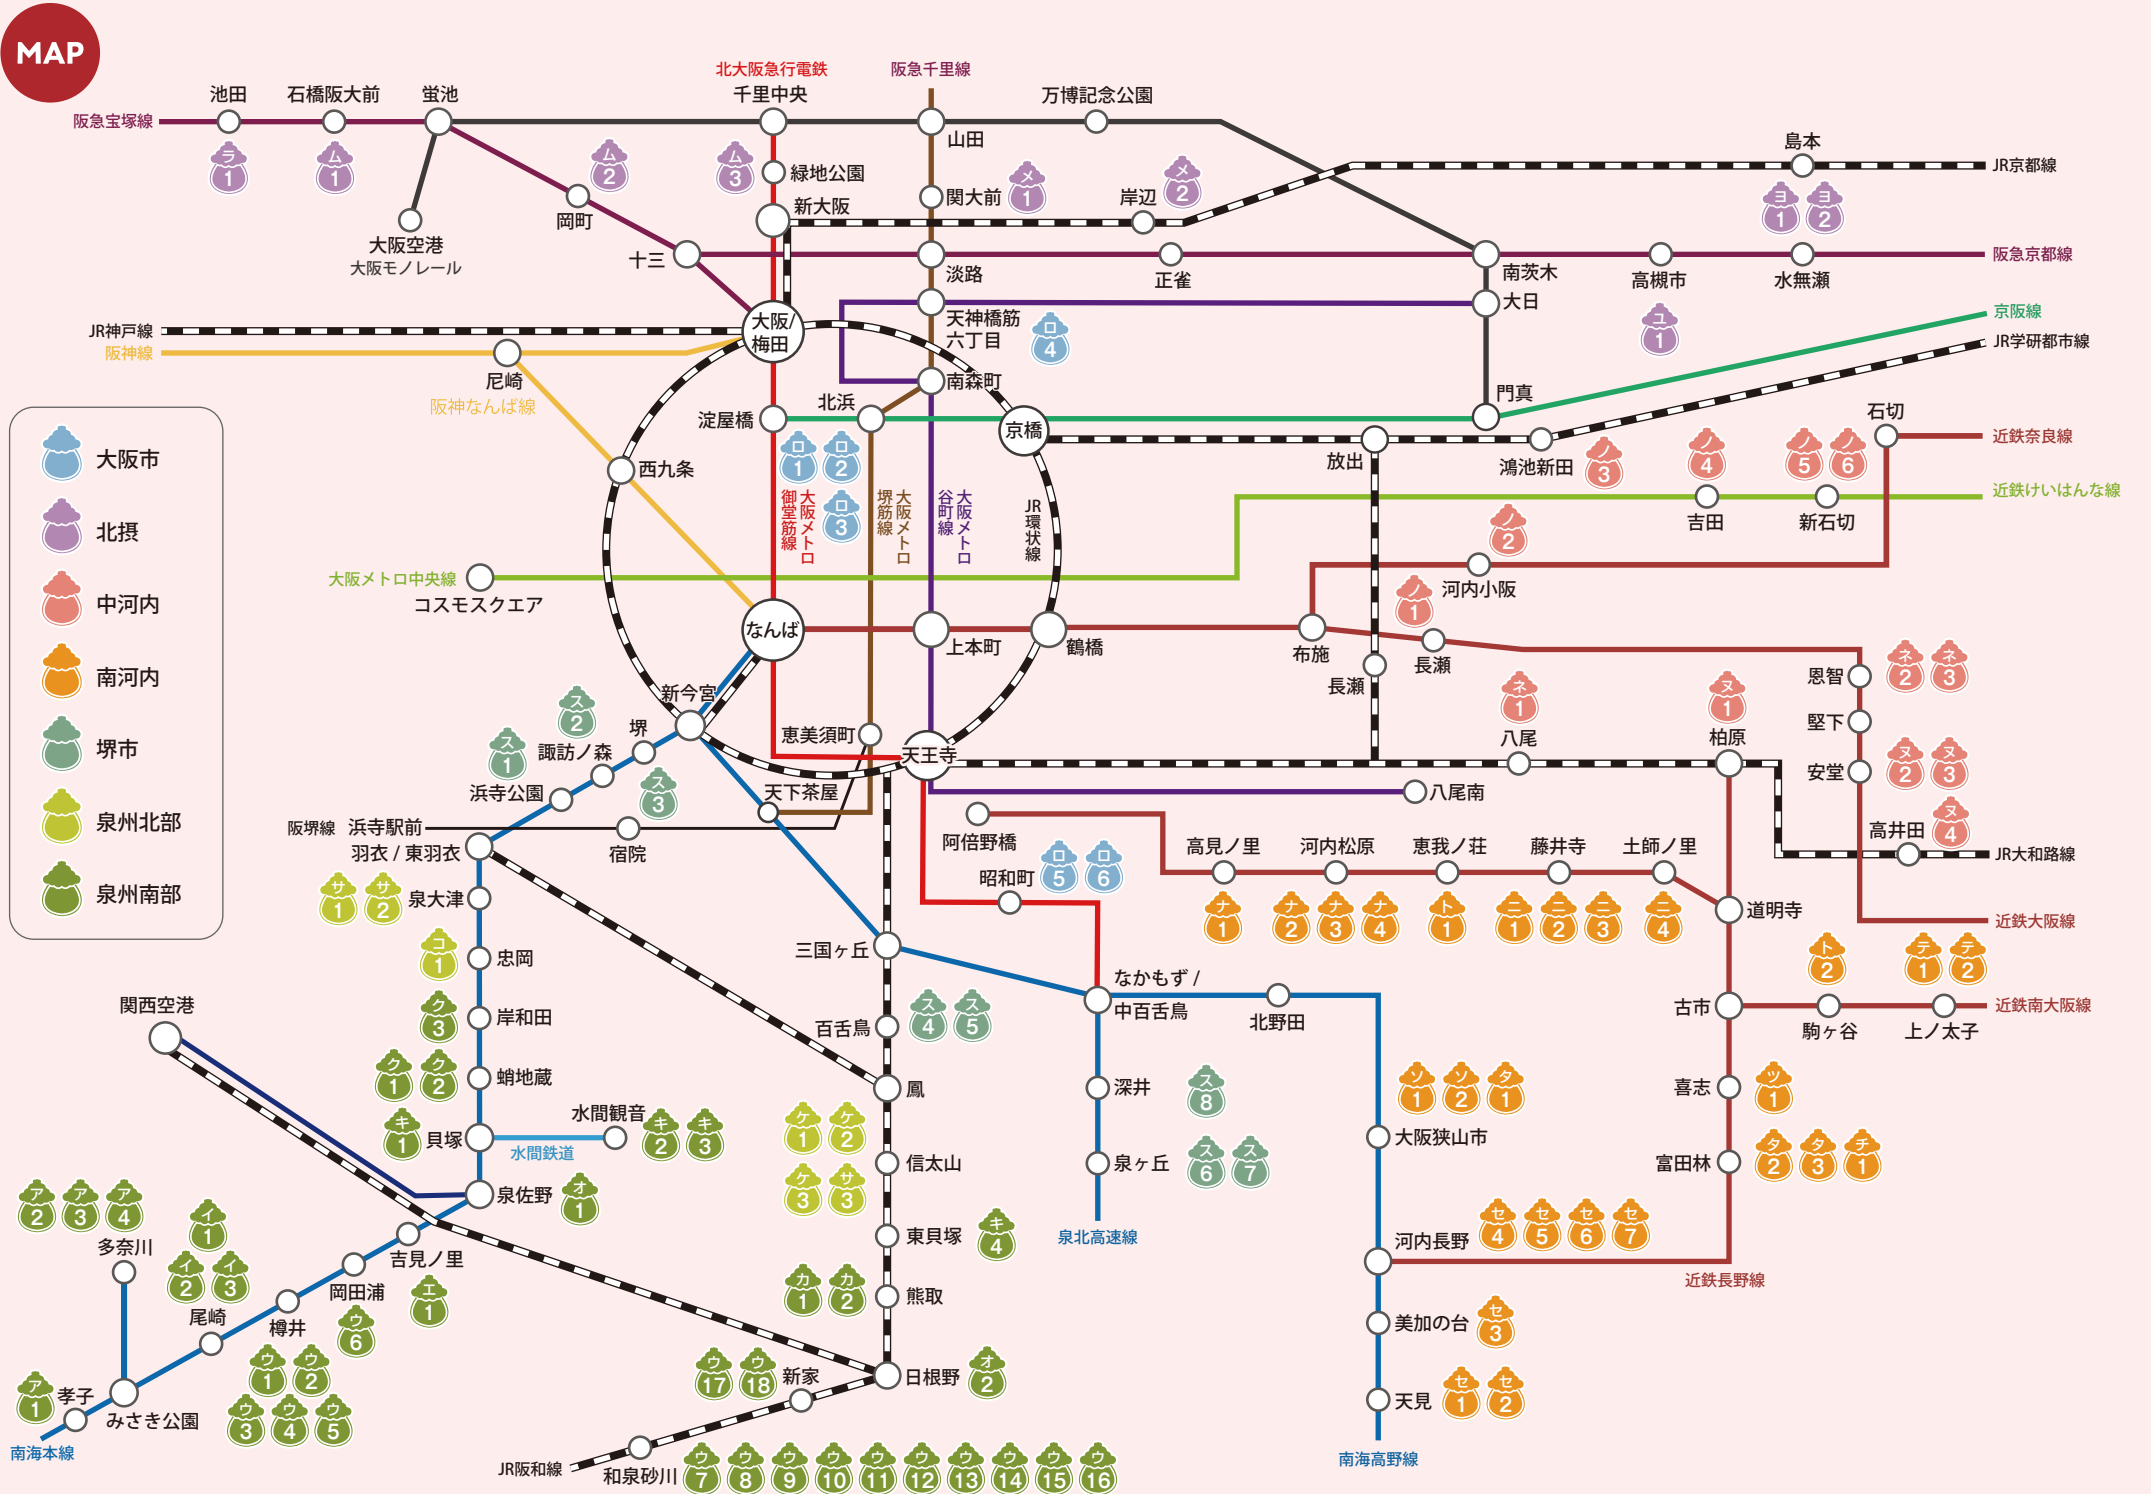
MAP

北大阪急行電鉄 阪急千里線
池田 石橋阪大前 蛍池 千里中央 万博記念公園
阪急宝塚線
ラ 1 ム 1 ム 2 ム 3
緑地公園 山田
関大前 メ 1 岸辺 メ 2
島本
JR京都線
ヨ 1 ヨ 2
大阪空港
大阪モノレール
岡町 新大阪
十三 淡路 正雀 南茨木 高槻市 水無瀬
阪急京都線
大日
JR神戸線
阪神線
大阪/梅田
天神橋筋六丁目 ロ 4
ユ 1
京阪線
JR学研都市線
尼崎
阪神なんば線
南森町
門真
北浜
淀屋橋
京橋
石切
近鉄奈良線
大阪市
北摂
中河内
南河内
堺市
泉州北部
泉州南部
西九条
ロ 1 ロ 2 ロ 3
放出
鴻池新田 ノ 3 ノ 4 ノ 5 ノ 6
吉田 新石切
近鉄けいはんな線
大阪メトロ御堂筋線
大阪メトロ堺筋線
大阪メトロ谷町線
JR環状線
ノ 2
大阪メトロ中央線
コスモスクエア
ノ 1 河内小阪
なんば 上本町 鶴橋
布施
長瀬 長瀬
恩智 ネ 2 ネ 3
ネ 1 ヌ 1
八尾 柏原
堅下
安堂 ヌ 2 ヌ 3
新今宮
ス 2
堺
諏訪ノ森
ス 1
浜寺公園
ス 3
恵美須町
天王寺
天下茶屋
八尾南
阪堺線 浜寺駅前
宿院
羽衣 / 東羽衣
阿倍野橋
昭和町 ロ 5 ロ 6
高見ノ里 河内松原 恵我ノ荘 藤井寺 土師ノ里
高井田 ヌ 4
JR大和路線
サ 1 サ 2 泉大津
ナ 1 ナ 2 ナ 3 ナ 4 ト 1 ニ 1 ニ 2 ニ 3 ニ 4
道明寺
近鉄大阪線
コ 1 忠岡
三国ヶ丘
なかもず / 中百舌鳥
ト 2 テ 1 テ 2
関西空港
ク 3 岸和田
百舌鳥 ス 4 ス 5
北野田
古市
駒ヶ谷 上ノ太子
近鉄南大阪線
ク 1 ク 2 蛸地蔵
鳳
深井 ス 8
ソ 1 ソ 2 タ 1
喜志 ツ 1
水間観音
キ 1 貝塚 キ 2 キ 3
水間鉄道
ケ 1 ケ 2
大阪狭山市
信太山
泉ヶ丘 ス 6 ス 7
富田林 タ 2 タ 3 チ 1
ケ 3 サ 3
泉佐野 オ 1
ア 2 ア 3 ア 4
イ 1
東貝塚 キ 4
泉北高速線
セ 4 セ 5 セ 6 セ 7
河内長野
多奈川
イ 2 イ 3
吉見ノ里
岡田浦
尾崎
エ 1
ウ 6
樽井
カ 1 カ 2 熊取
近鉄長野線
美加の台 セ 3
ウ 1 ウ 2
ウ 17 ウ 18 新家
日根野 オ 2
ア 1 孝子
みさき公園
ウ 3 ウ 4 ウ 5
天見 セ 1 セ 2
南海本線
JR阪和線 和泉砂川
ウ 7 ウ 8 ウ 9 ウ 10 ウ 11 ウ 12 ウ 13 ウ 14 ウ 15 ウ 16
南海高野線